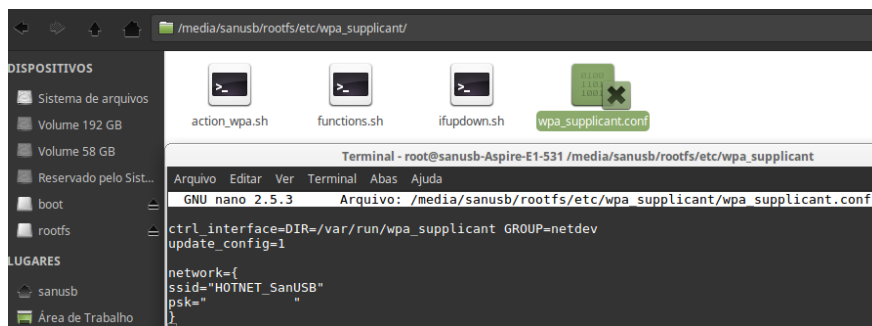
/media/sanusb/rootfs/etc/wpa_supplicant/

DISPOSITIVOS
Sistema de arquivos
Volume 192 GB
Volume 58 GB
Reservado pelo Sist...
boot
rootfs
LUGARES
sanusb
Área de Trabalho

action_wpa.sh
functions.sh
ifupdown.sh
wpa_supplicant.conf

Terminal - root@sanusb-Aspire-E1-531 /media/sanusb/rootfs/etc/wpa_supplicant

Arquivo Editar Ver Terminal Abas Ajuda

GNU nano 2.5.3 Arquivo: /media/sanusb/rootfs/etc/wpa_supplicant/wpa_supplicant.conf

ctrl_interface=DIR=/var/run/wpa_supplicant GROUP=netdev
update_config=1

network={
ssid="HOTNET_SanUSB"
psk=" "
}